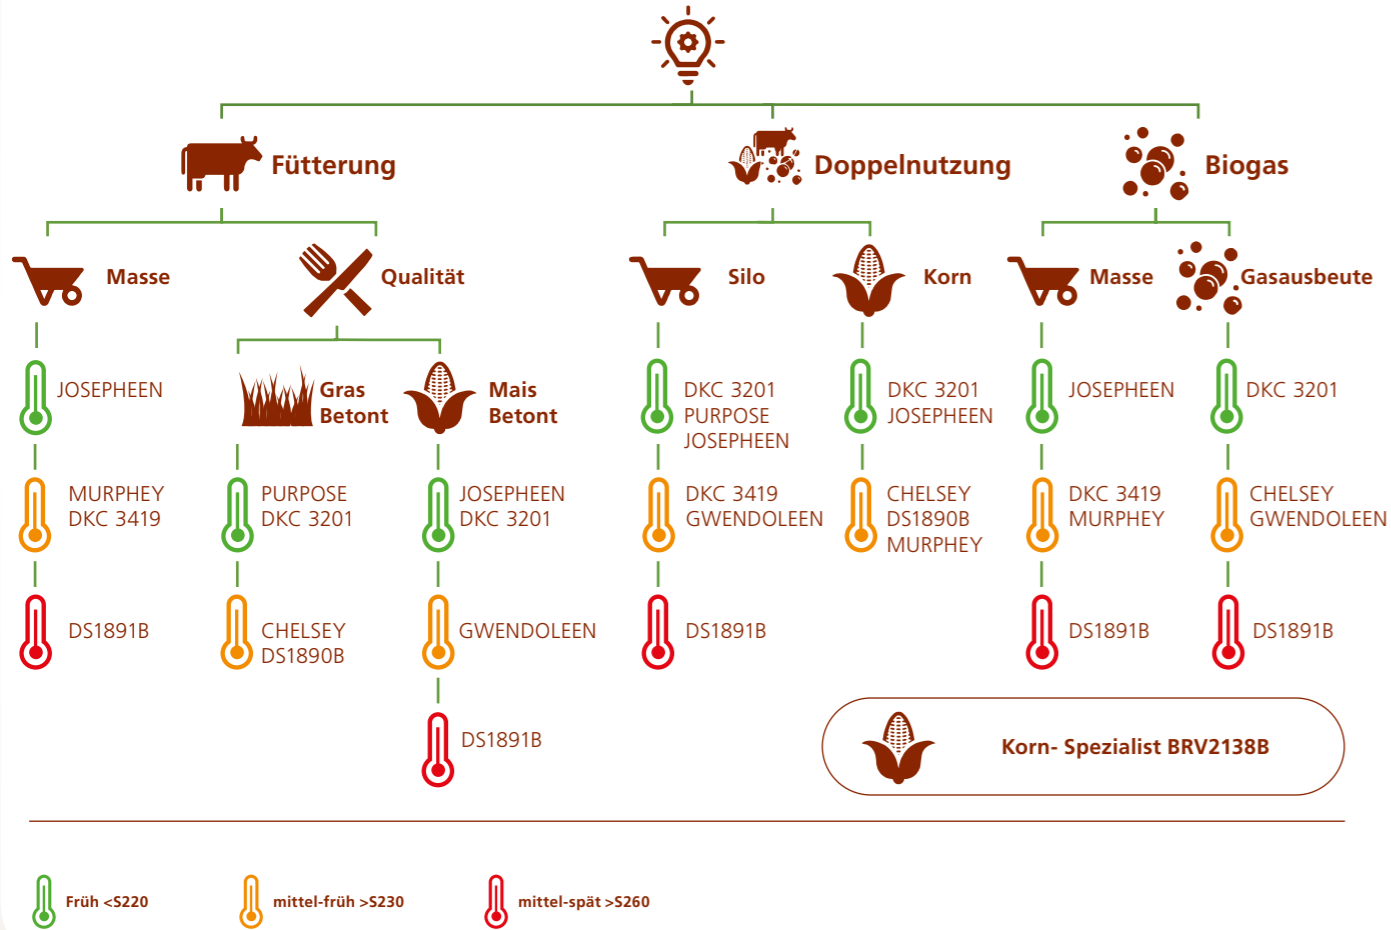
Fütterung

Masse

JOSEPHEEN

MURPHEY
DKC 3419

DS1891B

Qualität

Gras
Betont

PURPOSE
DKC 3201

CHELSEY
DS1890B

Mais
Betont

JOSEPHEEN
DKC 3201

GWENDOLEEN

DS1891B

Doppelnutzung

Silo

DKC 3201
PURPOSE
JOSEPHEEN

DKC 3419
GWENDOLEEN

DS1891B

Korn

DKC 3201
JOSEPHEEN

CHELSEY
DS1890B
MURPHEY

Biogas

Masse

JOSEPHEEN

DKC 3419
MURPHEY

DS1891B

Gasausbeute

DKC 3201

CHELSEY
GWENDOLEEN

DS1891B

Korn- Spezialist BRV2138B

Früh <S220

mittel-früh >S230

mittel-spät >S260